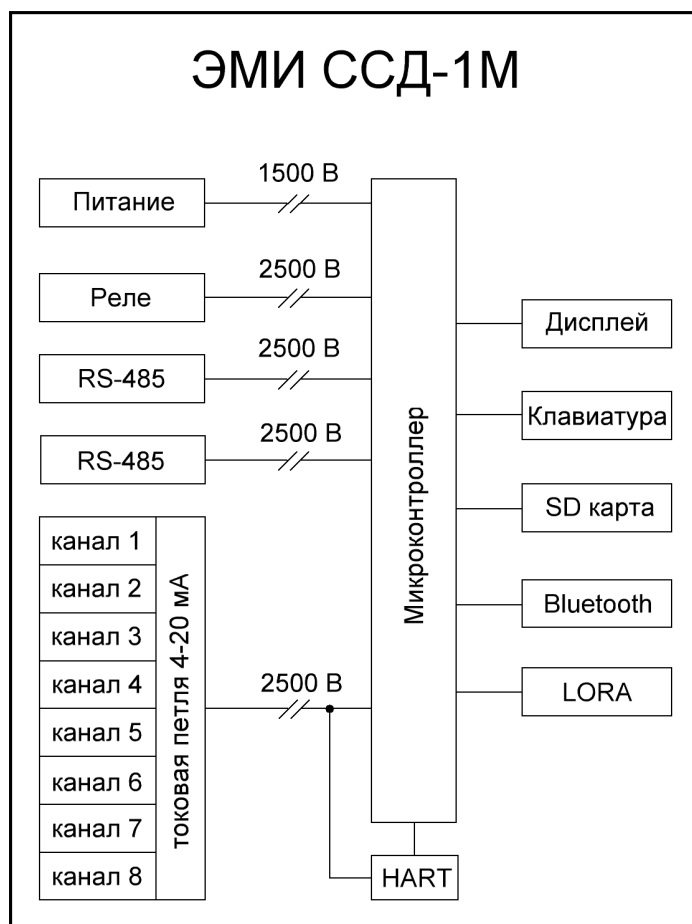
ЭМИ ССД-1М

1500 В
Питание

2500 В
Реле

2500 В
RS-485

2500 В
RS-485

Микроконтроллер

Дисплей

Клавиатура

SD карта

Bluetooth

LORA

канал 1
канал 2
канал 3
канал 4
канал 5
канал 6
канал 7
канал 8

токовая петля 4-20 мА

2500 В

HART